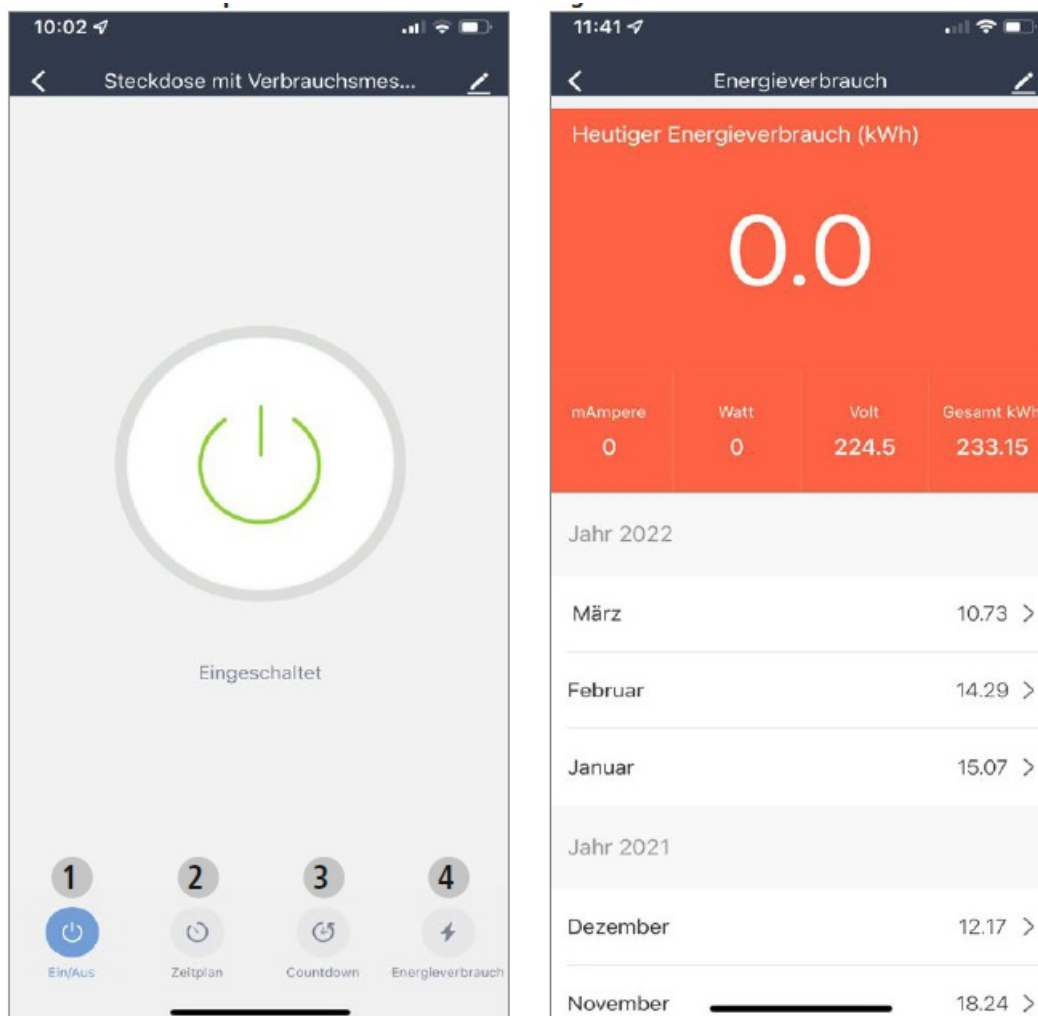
10:02

Steckdose mit Verbrauchsmes...

Eingeschaltet

1 Ein/Aus

2 Zeitplan

3 Countdown

4 Energieverbrauch

11:41

Energieverbrauch

Heutiger Energieverbrauch (kWh)

0.0

| mAmpere | Watt | Volt | Gesamt kWh |
|---|---|---|---|
| 0 | 0 | 224.5 | 233.15 |

Jahr 2022

März 10.73 >

Februar 14.29 >

Januar 15.07 >

Jahr 2021

Dezember 12.17 >

November 18.24 >